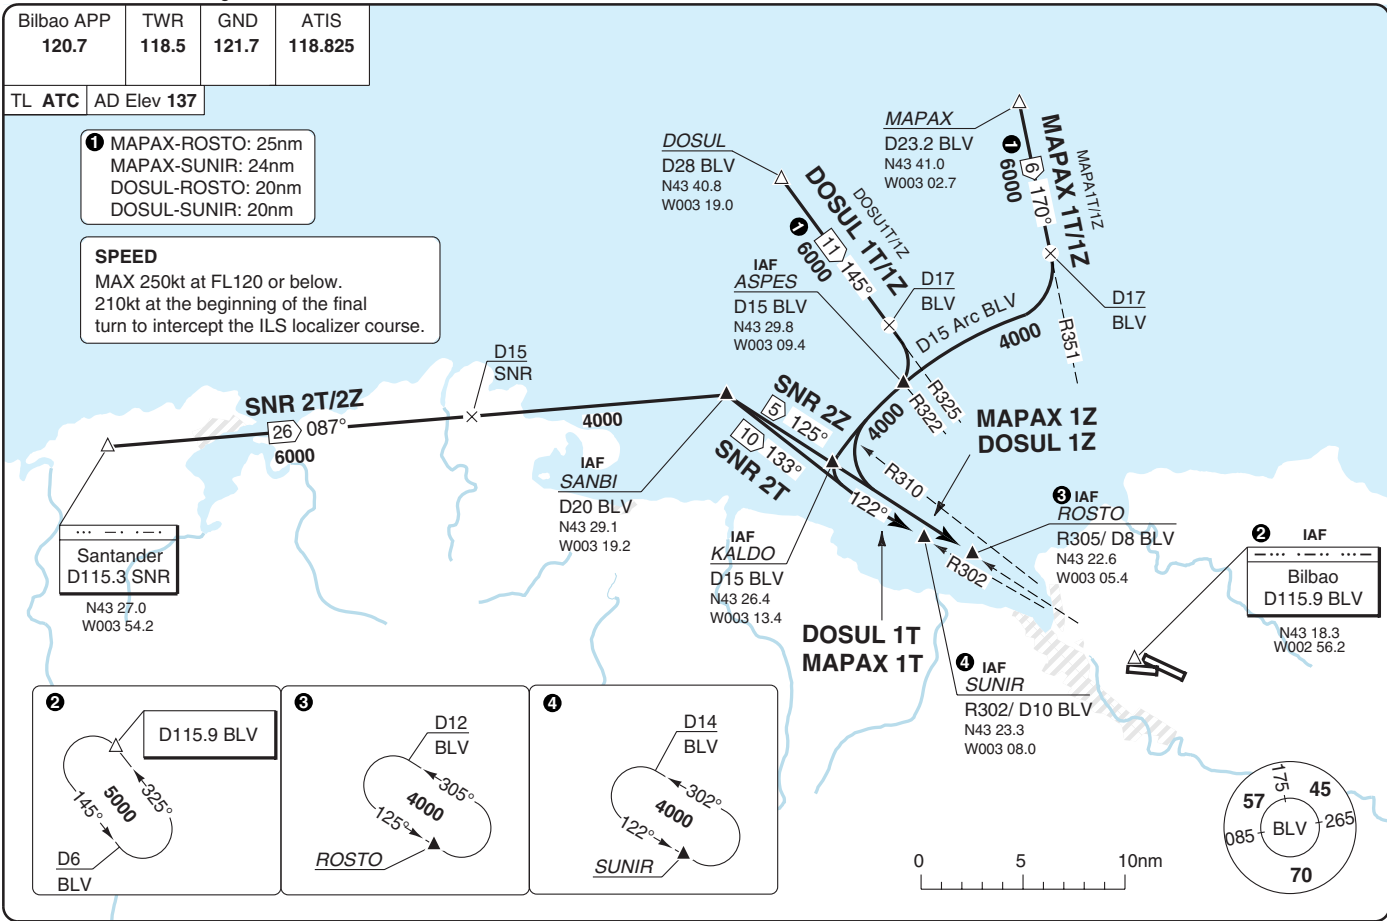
| Bilbao APP 120.7 | TWR 118.5 | GND 121.7 | ATIS 118.825 |
|---|---|---|---|

TL ATC | AD Elev 137

❶ MAPAX-ROSTO: 25nm
MAPAX-SUNIR: 24nm
DOSUL-ROSTO: 20nm
DOSUL-SUNIR: 20nm

SPEED
MAX 250kt at FL120 or below.
210kt at the beginning of the final turn to intercept the ILS localizer course.

DOSUL
D28 BLV
N43 40.8
W003 19.0

MAPAX
D23.2 BLV
N43 41.0
W003 02.7

❶ 6000 6 170° MAPAX 1T/1Z MAPA1T/1Z

❶ 6000 11 145° DOSUL 1T/1Z DOSU1T/1Z

IAF
ASPES
D15 BLV
N43 29.8
W003 09.4

D17
BLV

D17
BLV

D15 Arc BLV

4000

R351

R325

R322

4000

MAPAX 1Z
DOSUL 1Z

D15
SNR

SNR 2T/2Z
26 087°
6000

4000

SNR 2Z
5 125°

10 133°
SNR 2T

R310

122°

IAF
SANBI
D20 BLV
N43 29.1
W003 19.2

❸ IAF
ROSTO
R305/ D8 BLV
N43 22.6
W003 05.4

R302

Santander
D115.3 SNR
N43 27.0
W003 54.2

IAF
KALDO
D15 BLV
N43 26.4
W003 13.4

DOSUL 1T
MAPAX 1T

❹ IAF
SUNIR
R302/ D10 BLV
N43 23.3
W003 08.0

❷ IAF
Bilbao
D115.9 BLV
N43 18.3
W002 56.2

❷
D115.9 BLV
325°
5000
145°
D6
BLV

❸
D12
BLV
305°
4000
125°
ROSTO

❹
D14
BLV
302°
4000
122°
SUNIR

0 5 10nm

175
57 45
085 BLV 265
70